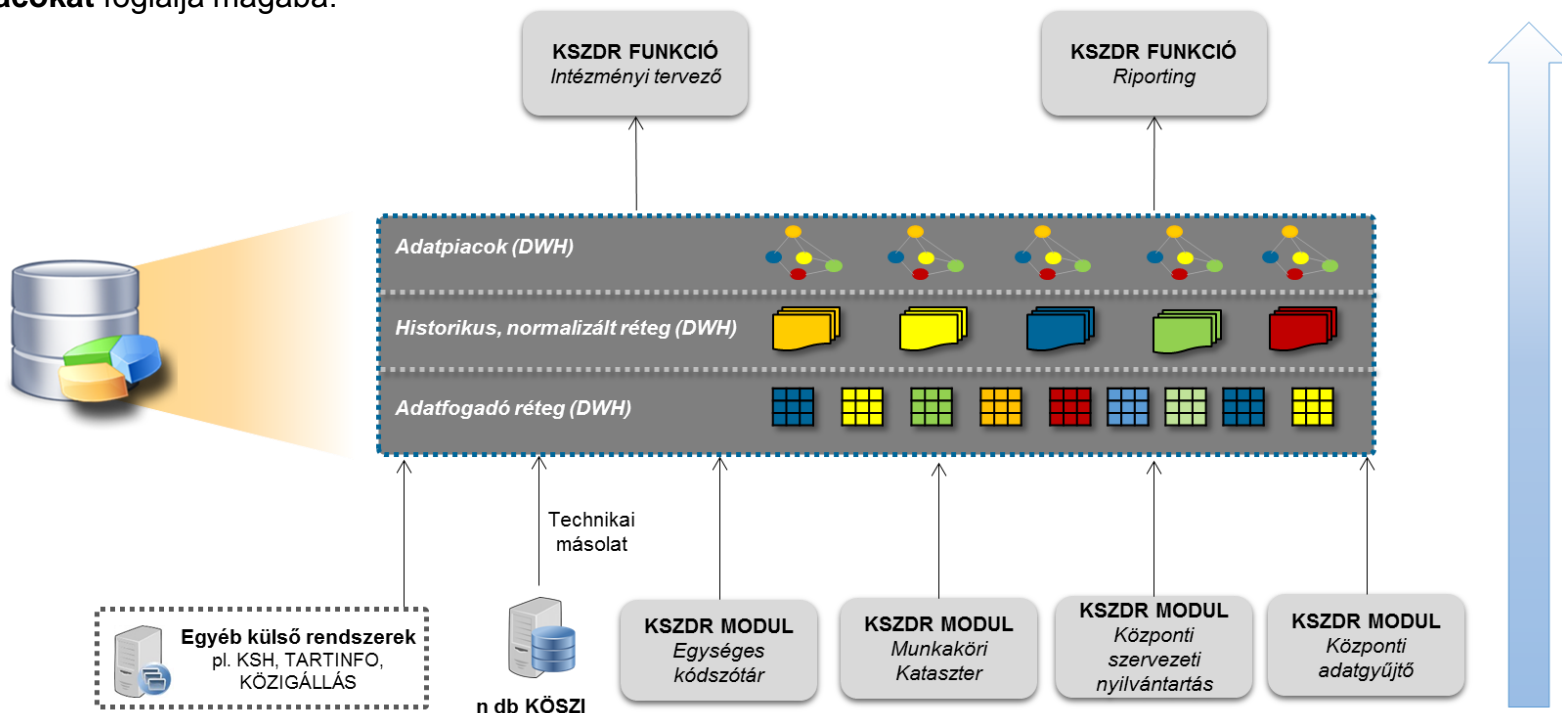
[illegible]**acokat** foglalja magába.

KSZDR FUNKCIÓ
Intézményi tervező

KSZDR FUNKCIÓ
Riporting

Adatpiacok (DWH)

Historikus, normalizált réteg (DWH)

Adatfogadó réteg (DWH)

Technikai másolat

Egyéb külső rendszerek
pl. KSH, TARTINFO, KÖZIGÁLLÁS

n db KÖSZI

KSZDR MODUL
Egységes kódszótár

KSZDR MODUL
Munkaköri Kataszter

KSZDR MODUL
Központi szervezeti nyilvántartás

KSZDR MODUL
Központi adatgyűjtő